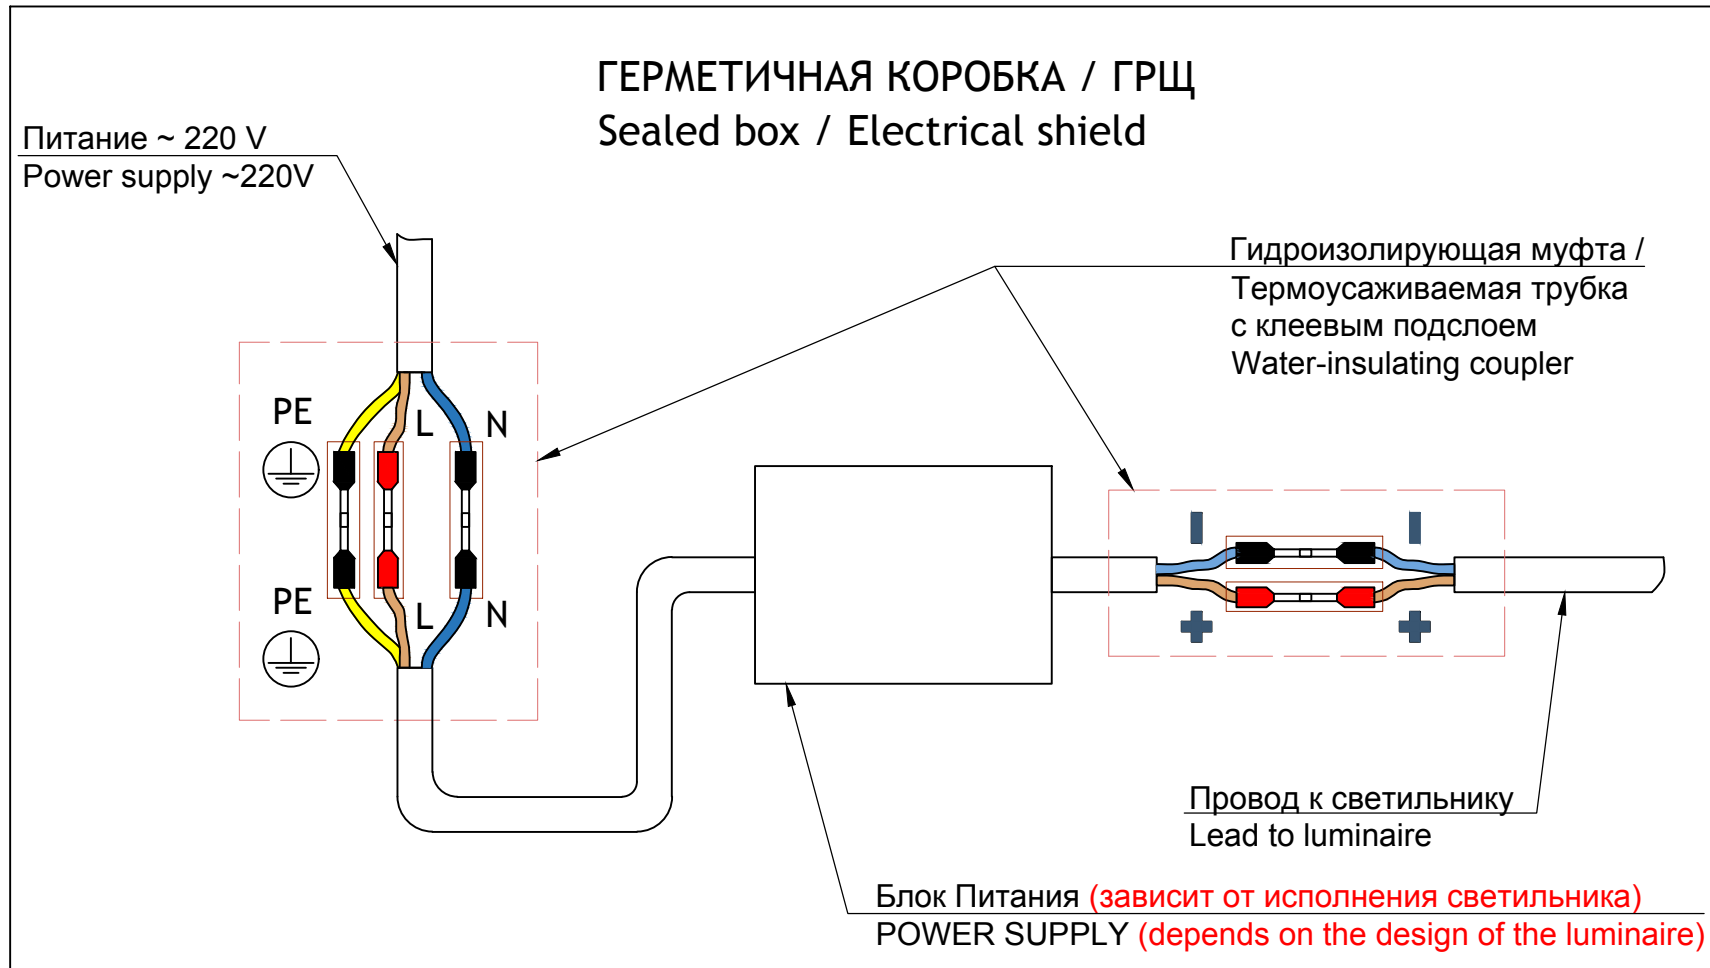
ГЕРМЕТИЧНАЯ КОРОБКА / ГРЩ
Sealed box / Electrical shield

Питание ~ 220 V
Power supply ~220V

Гидроизолирующая муфта /
Термоусаживаемая трубка
с клеевым подслоем
Water-insulating coupler

PE
L
N
PE
L
N

-
-
+
+

Провод к светильнику
Lead to luminaire

Блок Питания (зависит от исполнения светильника)
POWER SUPPLY (depends on the design of the luminaire)